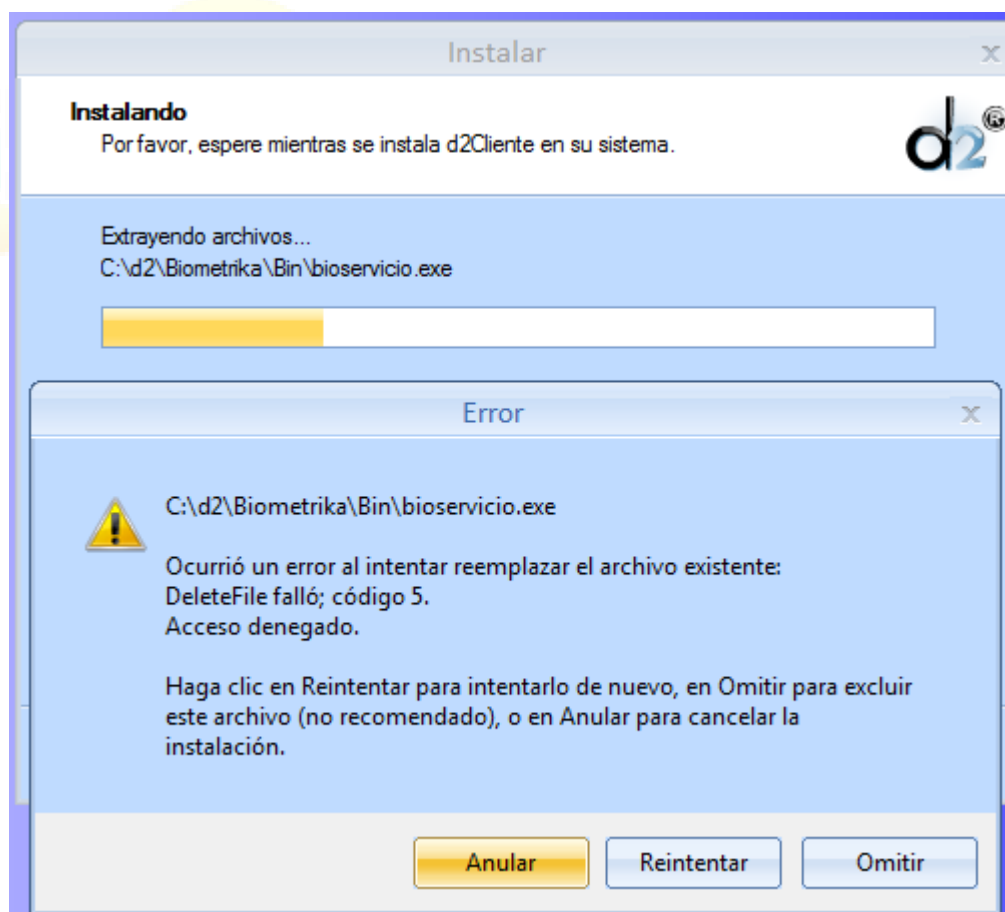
Instalar

Instalando
Por favor, espere mientras se instala d2Cliente en su sistema.

d2

Extrayendo archivos...
C:\d2\Biometrika\Bin\bioservicio.exe

Error

C:\d2\Biometrika\Bin\bioservicio.exe

Ocurrió un error al intentar reemplazar el archivo existente:
DeleteFile falló; código 5.
Acceso denegado.

Haga clic en Reintentar para intentarlo de nuevo, en Omitir para excluir este archivo (no recomendado), o en Anular para cancelar la instalación.

Anular
Reintentar
Omitir